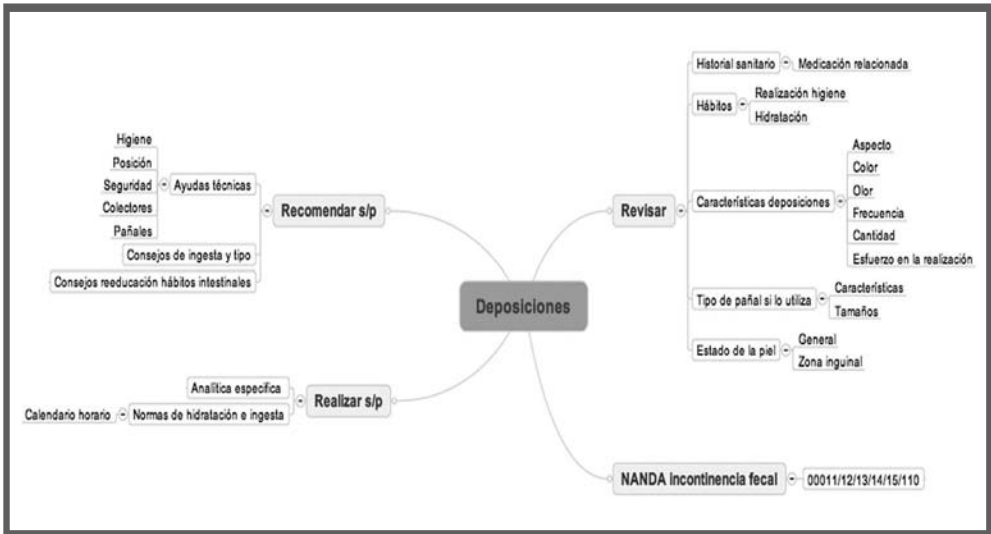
Deposiciones

Recomendar s/p
Ayudas técnicas
Higiene
Posición
Seguridad
Colectores
Pañales
Consejos de ingesta y tipo
Consejos reeducación hábitos intestinales

Realizar s/p
Analítica especifica
Normas de hidratación e ingesta
Calendario horario

Revisar
Historial sanitario
Medicación relacionada
Hábitos
Realización higiene
Hidratación
Características deposiciones
Aspecto
Color
Olor
Frecuencia
Cantidad
Esfuerzo en la realización
Tipo de pañal si lo utiliza
Características
Tamaños
Estado de la piel
General
Zona inguinal

NANDA incontinencia fecal
00011/12/13/14/15/110